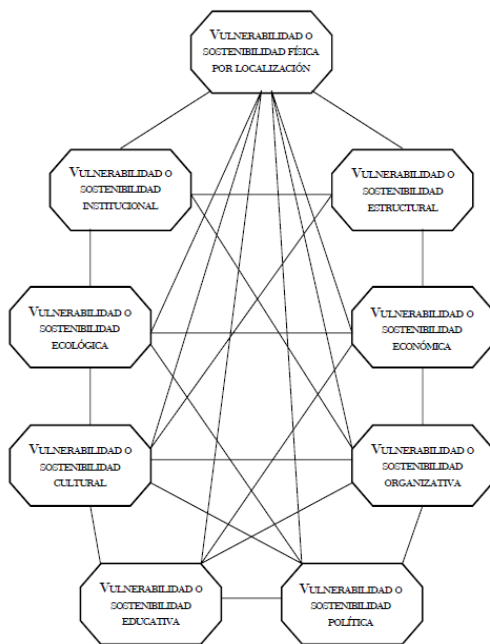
VULNERABILIDAD O SOSTENIBILIDAD FÍSICA POR LOCALIZACIÓN

VULNERABILIDAD O SOSTENIBILIDAD INSTITUCIONAL

VULNERABILIDAD O SOSTENIBILIDAD ESTRUCTURAL

VULNERABILIDAD O SOSTENIBILIDAD ECOLÓGICA

VULNERABILIDAD O SOSTENIBILIDAD ECONÓMICA

VULNERABILIDAD O SOSTENIBILIDAD CULTURAL

VULNERABILIDAD O SOSTENIBILIDAD ORGANIZATIVA

VULNERABILIDAD O SOSTENIBILIDAD EDUCATIVA

VULNERABILIDAD O SOSTENIBILIDAD POLÍTICA